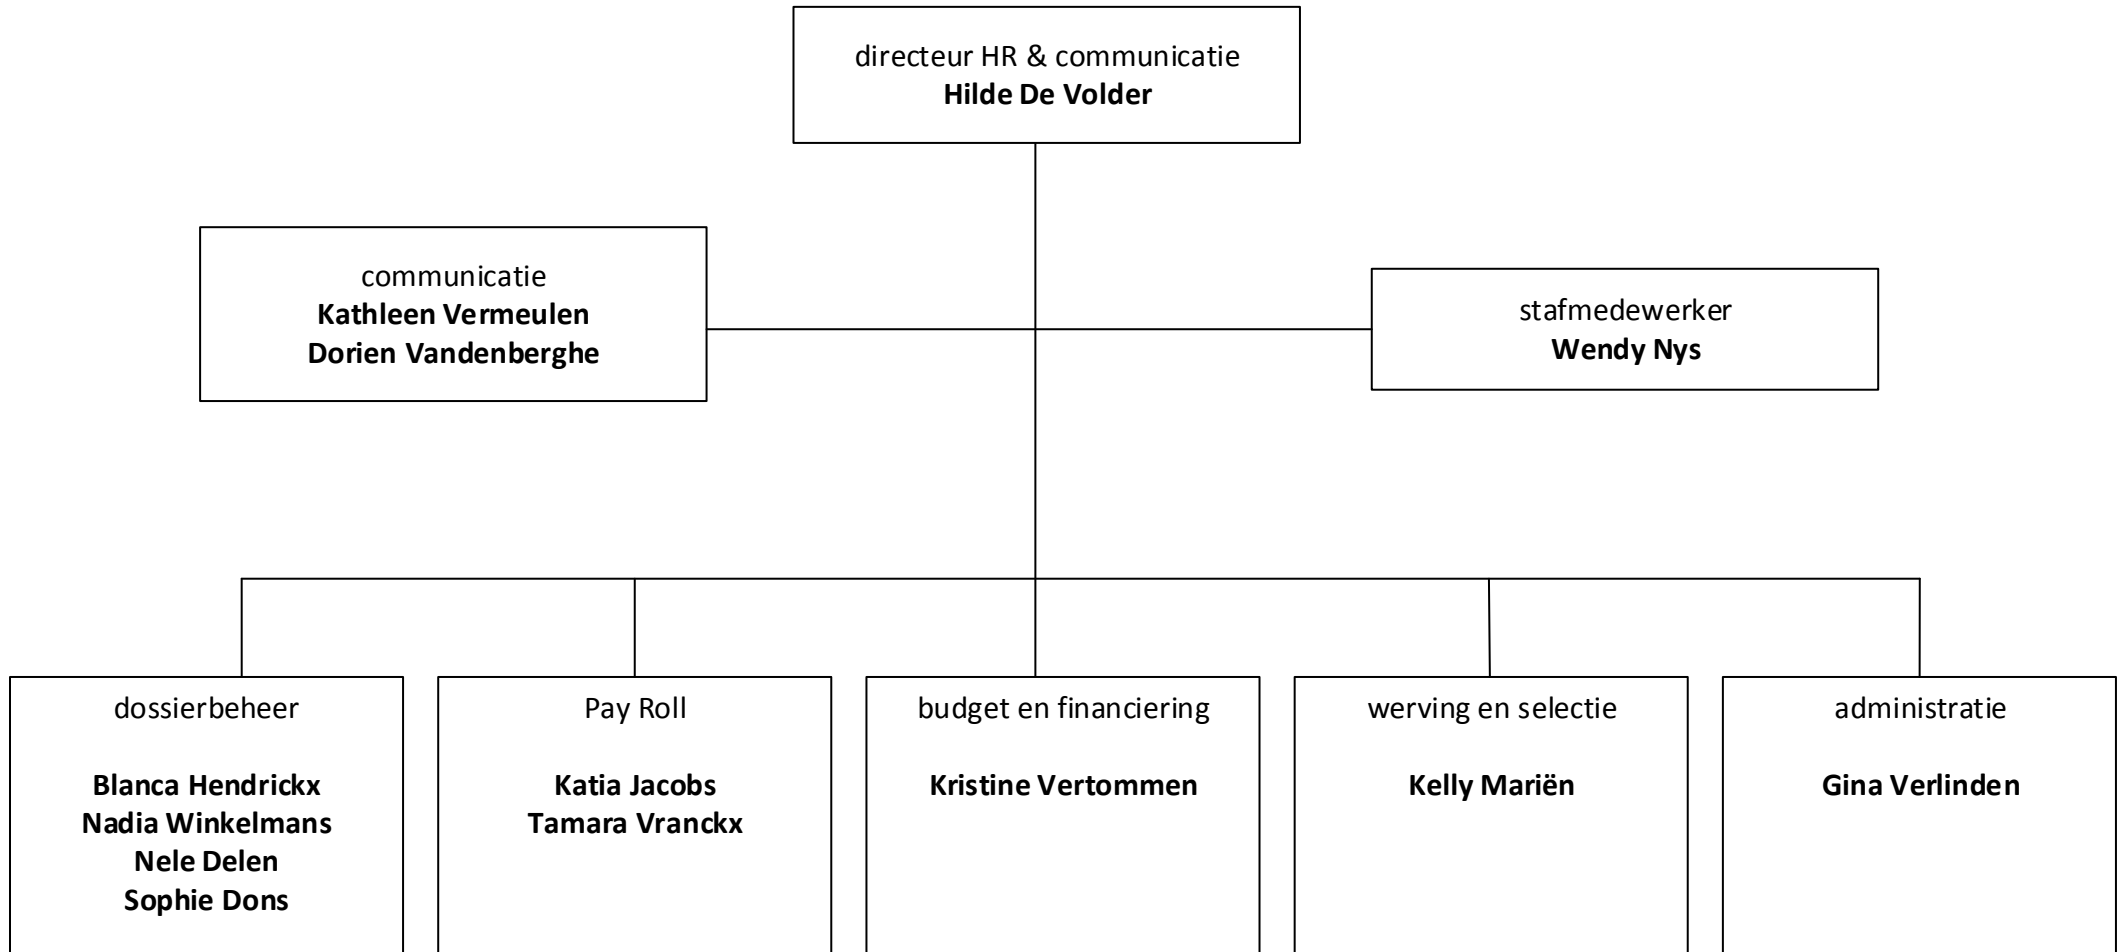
directeur HR & communicatie
**Hilde De Volder**

communicatie
**Kathleen Vermeulen**
**Dorien Vandenberghe**

stafmedewerker
**Wendy Nys**

dossierbeheer

**Blanca Hendrickx**
**Nadia Winkelmans**
**Nele Delen**
**Sophie Dons**

Pay Roll

**Katia Jacobs**
**Tamara Vranckx**

budget en financiering

**Kristine Vertommen**

werving en selectie

**Kelly Mariën**

administratie

**Gina Verlinden**